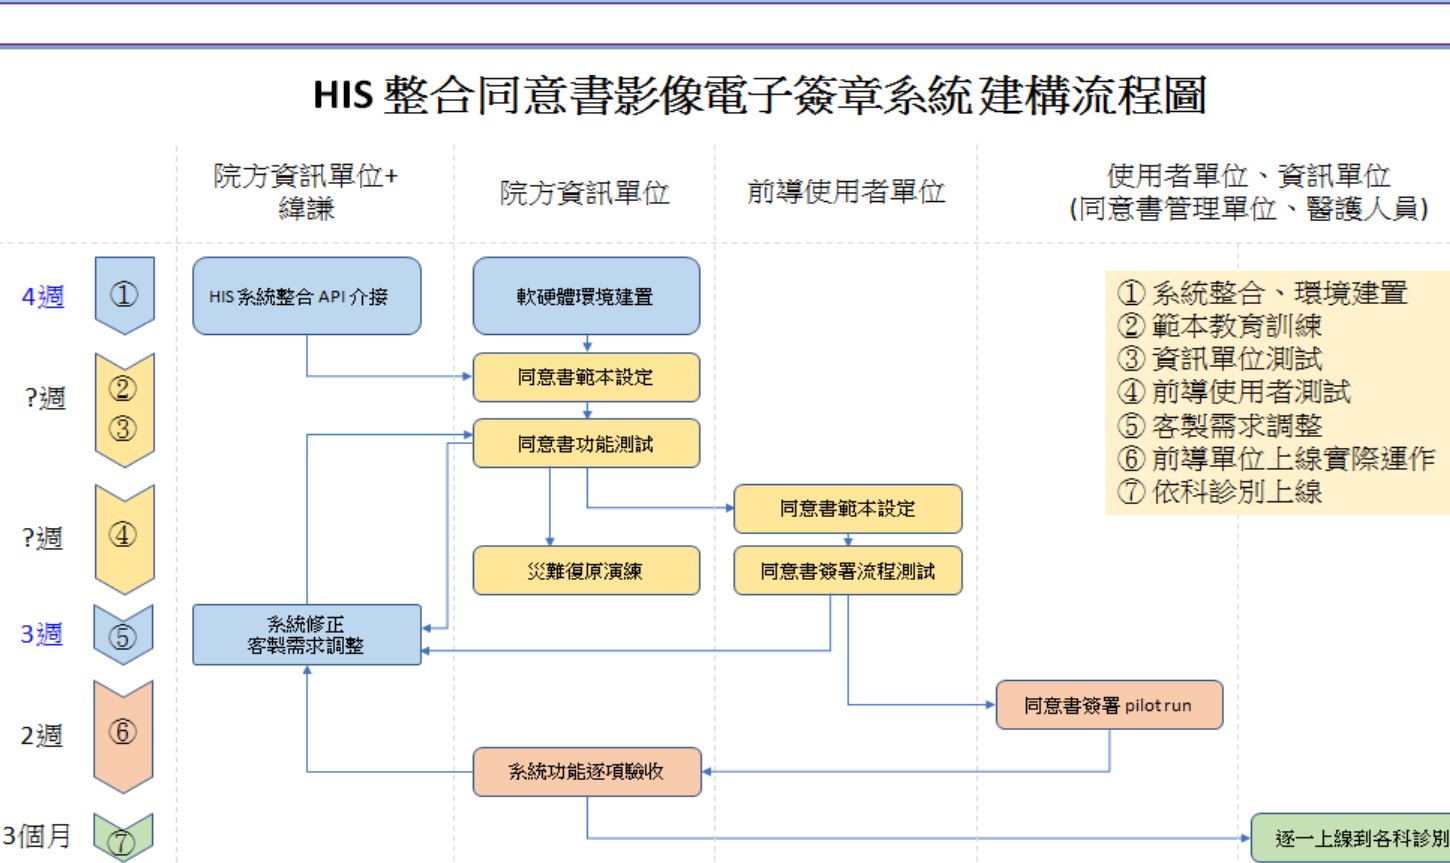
HIS 整合同意書影像電子簽章系統建構流程圖

院方資訊單位+緯謙

院方資訊單位

前導使用者單位

使用者單位、資訊單位
(同意書管理單位、醫護人員)

4週 ①
?週 ② ③
?週 ④
3週 ⑤
2週 ⑥
3個月 ⑦

HIS系統整合API介接

軟硬體環境建置

同意書範本設定

同意書功能測試

同意書範本設定

災難復原演練

同意書簽署流程測試

系統修正
客製需求調整

同意書簽署 pilot run

系統功能逐項驗收

逐一上線到各科診別

① 系統整合、環境建置
② 範本教育訓練
③ 資訊單位測試
④ 前導使用者測試
⑤ 客製需求調整
⑥ 前導單位上線實際運作
⑦ 依科診別上線